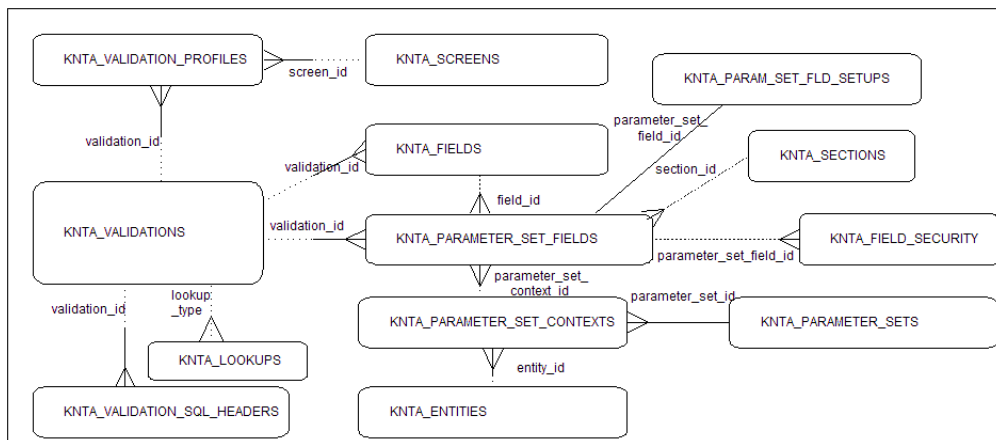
KNTA_VALIDATION_PROFILES

screen_id

KNTA_SCREENS

KNTA_PARAM_SET_FLD_SETUPS

validation_id

parameter_set_field_id

KNTA_FIELDS

validation_id

section_id

KNTA_SECTIONS

field_id

KNTA_VALIDATIONS

validation_id

KNTA_PARAMETER_SET_FIELDS

KNTA_FIELD_SECURITY

parameter_set_field_id

parameter_set_context_id

lookup_type

parameter_set_id

validation_id

KNTA_PARAMETER_SET_CONTEXTS

KNTA_PARAMETER_SETS

KNTA_LOOKUPS

entity_id

KNTA_VALIDATION_SQL_HEADERS

KNTA_ENTITIES